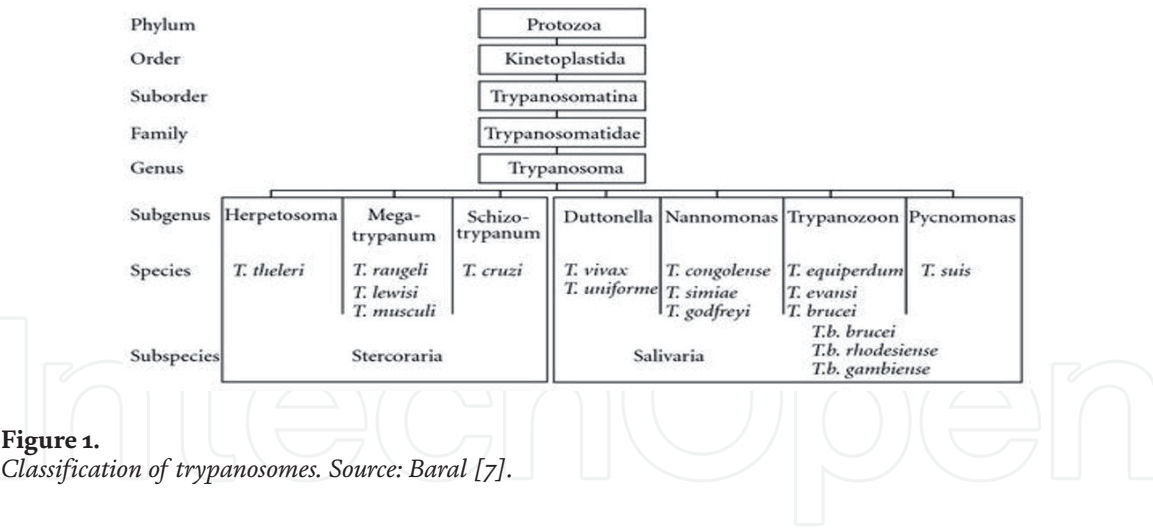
Phylum
Order
Suborder
Family
Genus

Protozoa
Kinetoplastida
Trypanosomatina
Trypanosomatidae
Trypanosoma

Subgenus
Species
Subspecies

Herpetosoma
T. theleri

Mega-trypanum
T. rangeli
T. lewisi
T. musculi

Schizo-trypanum
T. cruzi

Stercoraria

Duttonella
T. vivax
T. uniforme

Nannomonas
T. congolense
T. simiae
T. godfreyi

Trypanozoon
T. equiperdum
T. evansi
T. brucei
T.b. brucei
T.b. rhodesiense
T.b. gambiense

Pycnomonas
T. suis

Salivaria

Intechopen

**Figure 1.**
*Classification of trypanosomes. Source: Baral [7].*